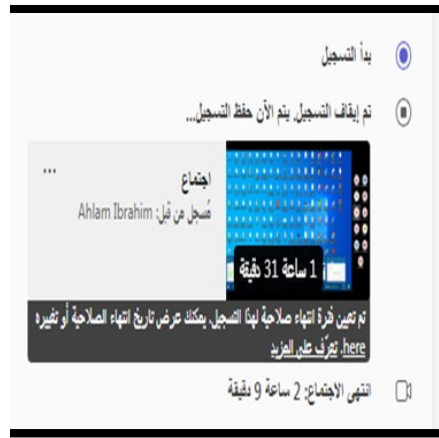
بدأ التسجيل

تم إيقاف التسجيل: يتم الآن إنهاء هذا التسجيل...

اجتماع

سُجل من قبل: Ahlam Ibrahim

...

1 ساعة 31 دقيقة

تم تعيين فترة انتهاء صلاحية لهذا التسجيل. يمكنك عرض تاريخ انتهاء الصلاحية أو تغييره here. تعرّف على المزيد

انتهى الاجتماع: 2 ساعة 9 دقيقة